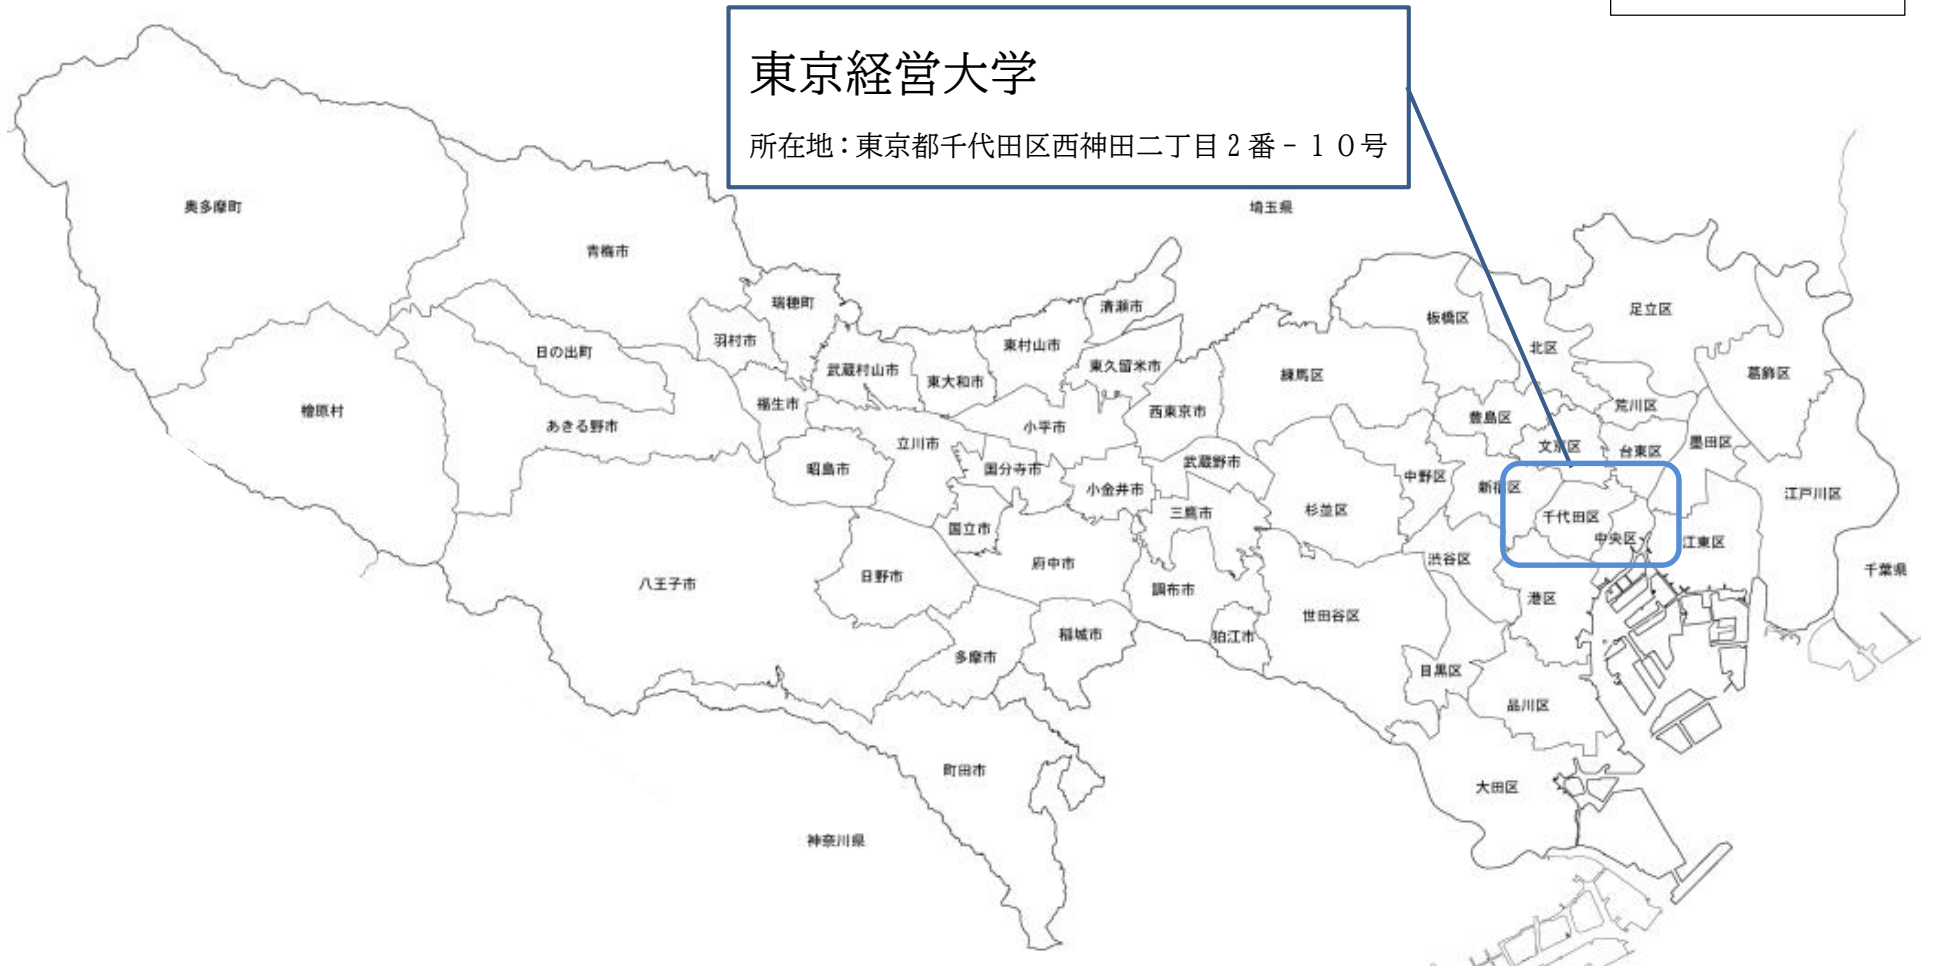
東京経営大学

所在地：東京都千代田区西神田二丁目２番－１０号

奥多摩町
青梅市
埼玉県
瑞穂町
清瀬市
板橋区
足立区
羽村市
日の出町
東村山市
北区
葛飾区
武蔵村山市
東大和市
東久留米市
練馬区
檜原村
福生市
西東京市
荒川区
あきる野市
小平市
豊島区
文京区
台東区
墨田区
立川市
昭島市
国分寺市
武蔵野市
中野区
新宿区
江戸川区
小金井市
千代田区
三鷹市
杉並区
中央区
江東区
国立市
渋谷区
八王子市
日野市
府中市
千葉県
調布市
港区
世田谷区
稲城市
狛江市
多摩市
目黒区
品川区
町田市
大田区
神奈川県